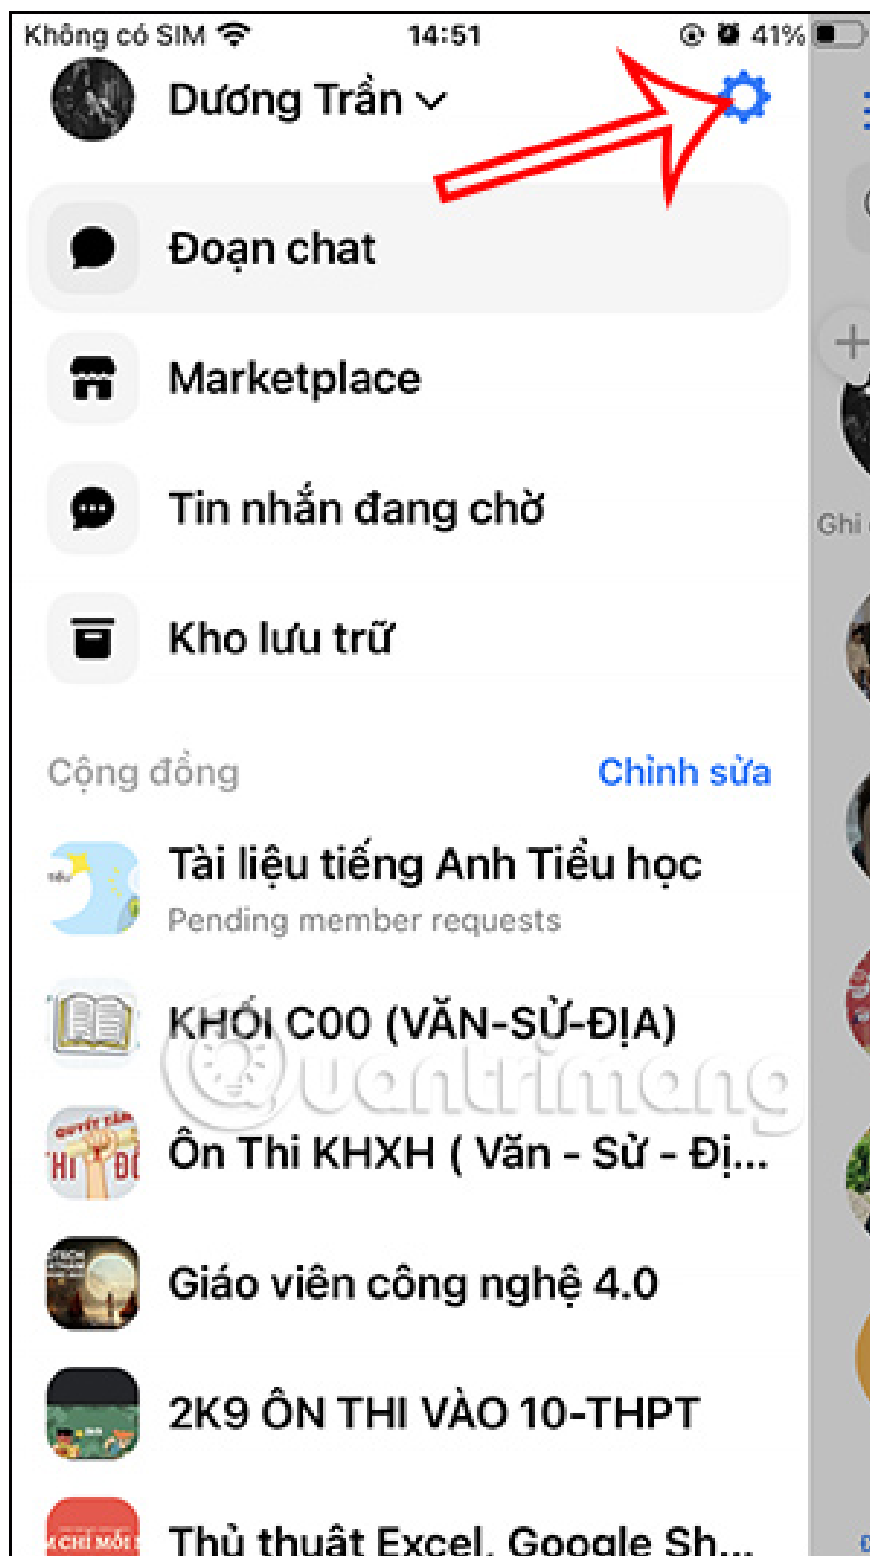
Không có SIM 14:51 41%

Dương Trần

Đoạn chat

Marketplace

Tin nhắn đang chờ

Kho lưu trữ

Cộng đồng Chỉnh sửa

Tài liệu tiếng Anh Tiểu học
Pending member requests

KHỐI C00 (VĂN-SỬ-ĐỊA)

Ôn Thi KHXH ( Văn - Sử - Đị...

Giáo viên công nghệ 4.0

2K9 ÔN THI VÀO 10-THPT

Thủ thuật Excel, Google Sh...

Ghi

Quantrimang